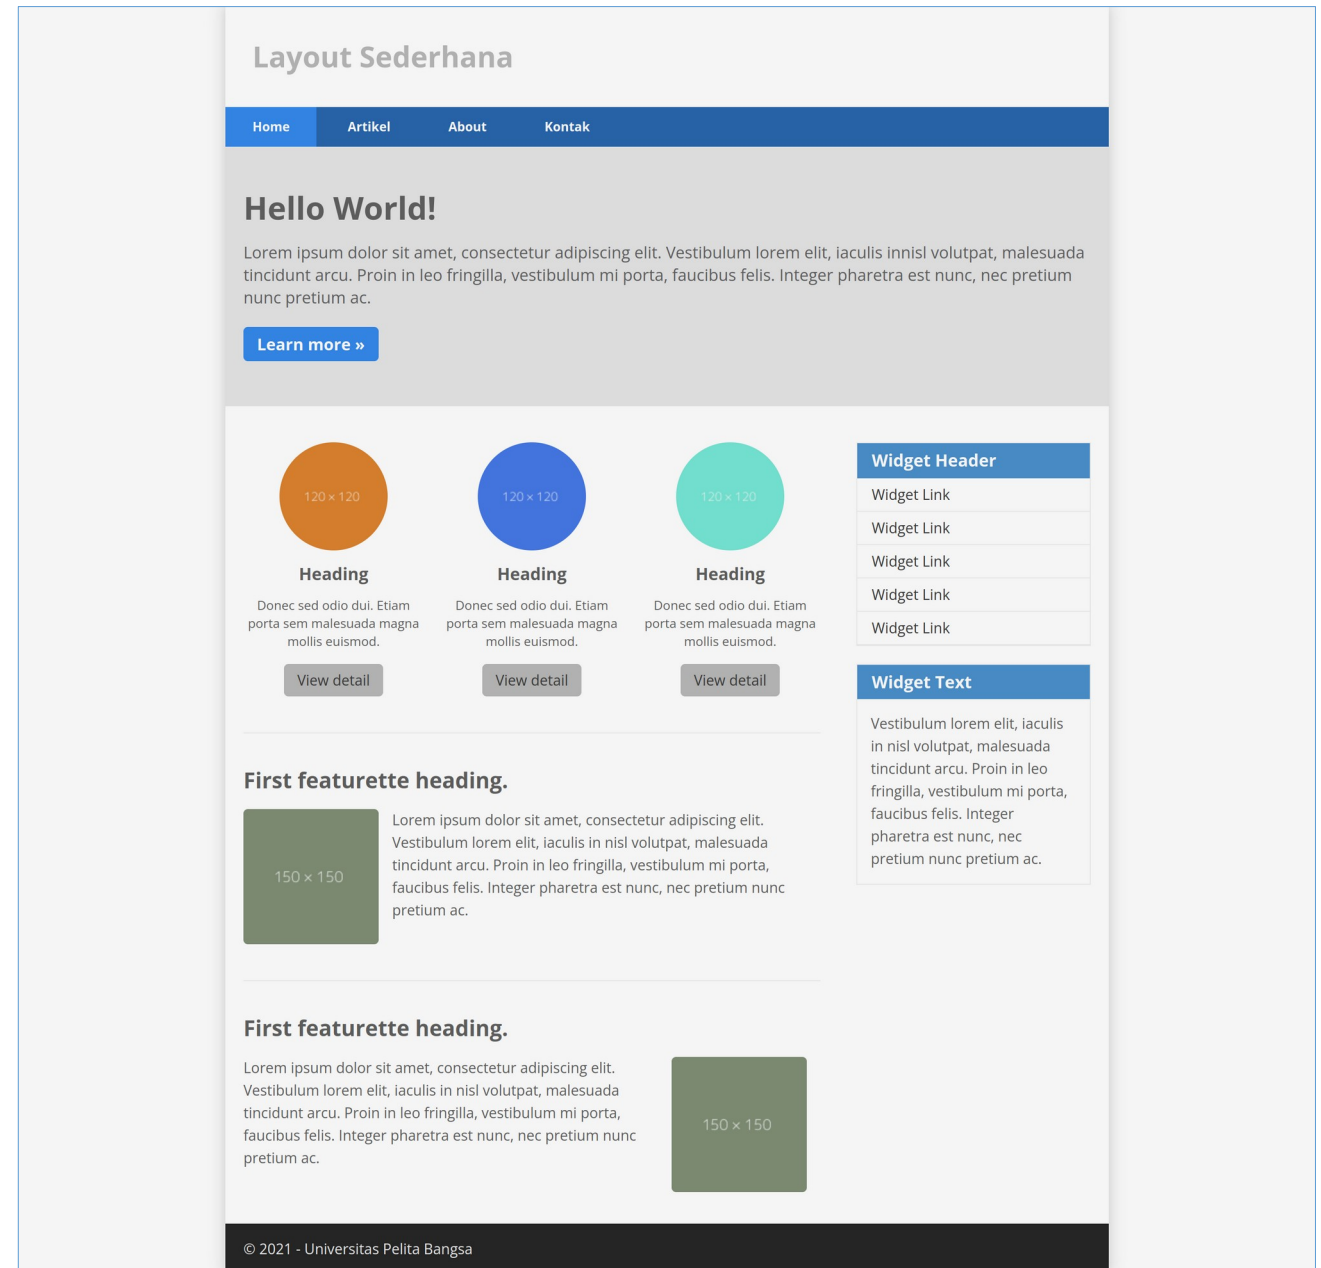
Layout Sederhana

Home Artikel About Kontak

Hello World!

Lorem ipsum dolor sit amet, consectetur adipiscing elit. Vestibulum lorem elit, iaculis innisl volutpat, malesuada tincidunt arcu. Proin in leo fringilla, vestibulum mi porta, faucibus felis. Integer pharetra est nunc, nec pretium nunc pretium ac.

Learn more »

120 × 120

Heading

Donec sed odio dui. Etiam porta sem malesuada magna mollis euismod.

View detail

120 × 120

Heading

Donec sed odio dui. Etiam porta sem malesuada magna mollis euismod.

View detail

120 × 120

Heading

Donec sed odio dui. Etiam porta sem malesuada magna mollis euismod.

View detail

First featurette heading.

150 × 150

Lorem ipsum dolor sit amet, consectetur adipiscing elit. Vestibulum lorem elit, iaculis in nisl volutpat, malesuada tincidunt arcu. Proin in leo fringilla, vestibulum mi porta, faucibus felis. Integer pharetra est nunc, nec pretium nunc pretium ac.

First featurette heading.

Lorem ipsum dolor sit amet, consectetur adipiscing elit. Vestibulum lorem elit, iaculis in nisl volutpat, malesuada tincidunt arcu. Proin in leo fringilla, vestibulum mi porta, faucibus felis. Integer pharetra est nunc, nec pretium nunc pretium ac.

150 × 150

Widget Header

Widget Link

Widget Link

Widget Link

Widget Link

Widget Link

Widget Text

Vestibulum lorem elit, iaculis in nisl volutpat, malesuada tincidunt arcu. Proin in leo fringilla, vestibulum mi porta, faucibus felis. Integer pharetra est nunc, nec pretium nunc pretium ac.

© 2021 - Universitas Pelita Bangsa